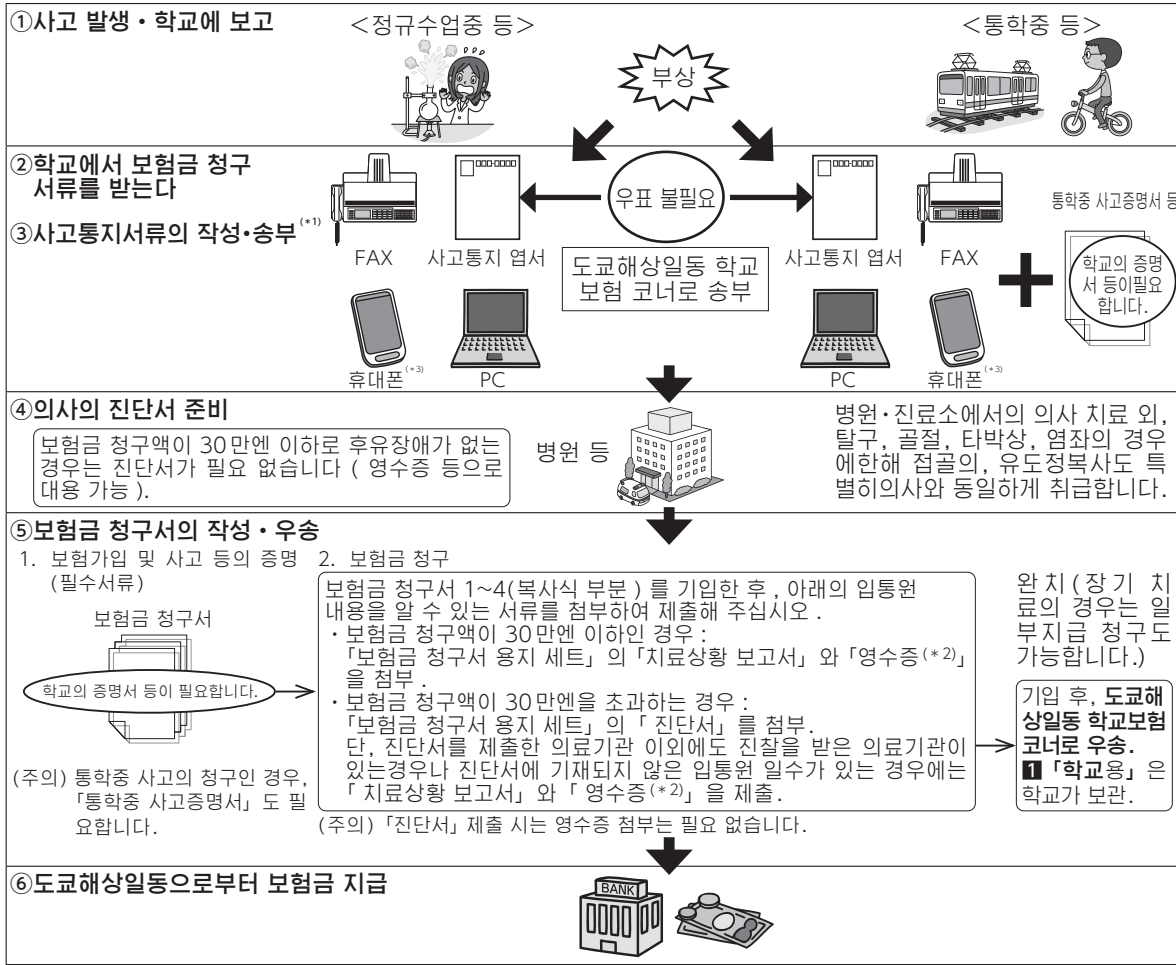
①사고 발생 • 학교에 보고

<정규수업중 등>

<통학중 등>

부상

②학교에서 보험금 청구 서류를 받는다

③사고통지서류의 작성•송부$^{(*1)}$

우표 불필요

통학중 사고증명서 등

FAX

사고통지 엽서

도쿄해상일동 학교 보험 코너로 송부

사고통지 엽서

FAX

학교의 증명서 등이필요합니다.

휴대폰$^{(*3)}$

PC

PC

휴대폰$^{(*3)}$

④의사의 진단서 준비

보험금 청구액이 30만엔 이하로 후유장애가 없는 경우는 진단서가 필요 없습니다 ( 영수증 등으로 대용 가능 ).

병원 등

병원•진료소에서의 의사 치료 외, 탈구, 골절, 타박상, 염좌의 경우에한해 접골의, 유도정복사도 특별히의사와 동일하게 취급합니다.

⑤보험금 청구서의 작성 • 우송

1. 보험가입 및 사고 등의 증명 (필수서류)

보험금 청구서

학교의 증명서 등이 필요합니다.

(주의) 통학중 사고의 청구인 경우, 「통학중 사고증명서」도 필요합니다.

2. 보험금 청구

보험금 청구서 1~4(복사식 부분 ) 를 기입한 후 , 아래의 입통원 내용을 알 수 있는 서류를 첨부하여 제출해 주십시오 .
・보험금 청구액이 30만엔 이하인 경우 :
「보험금 청구서 용지 세트」의「치료상황 보고서」와「영수증(*2)」을 첨부 .
・보험금 청구액이 30만엔을 초과하는 경우 :
「보험금 청구서 용지 세트」의「 진단서」를 첨부.
단, 진단서를 제출한 의료기관 이외에도 진찰을 받은 의료기관이 있는경우나 진단서에 기재되지 않은 입통원 일수가 있는 경우에는 「 치료상황 보고서」와「 영수증(*2)」을 제출.

(주의)「진단서」제출 시는 영수증 첨부는 필요 없습니다.

완치(장기 치료의 경우는 일부지급 청구도 가능합니다.)

기입 후, 도쿄해상일동 학교보험 코너로 우송. 1「학교용」은 학교가 보관.

⑥도쿄해상일동으로부터 보험금 지급

BANK